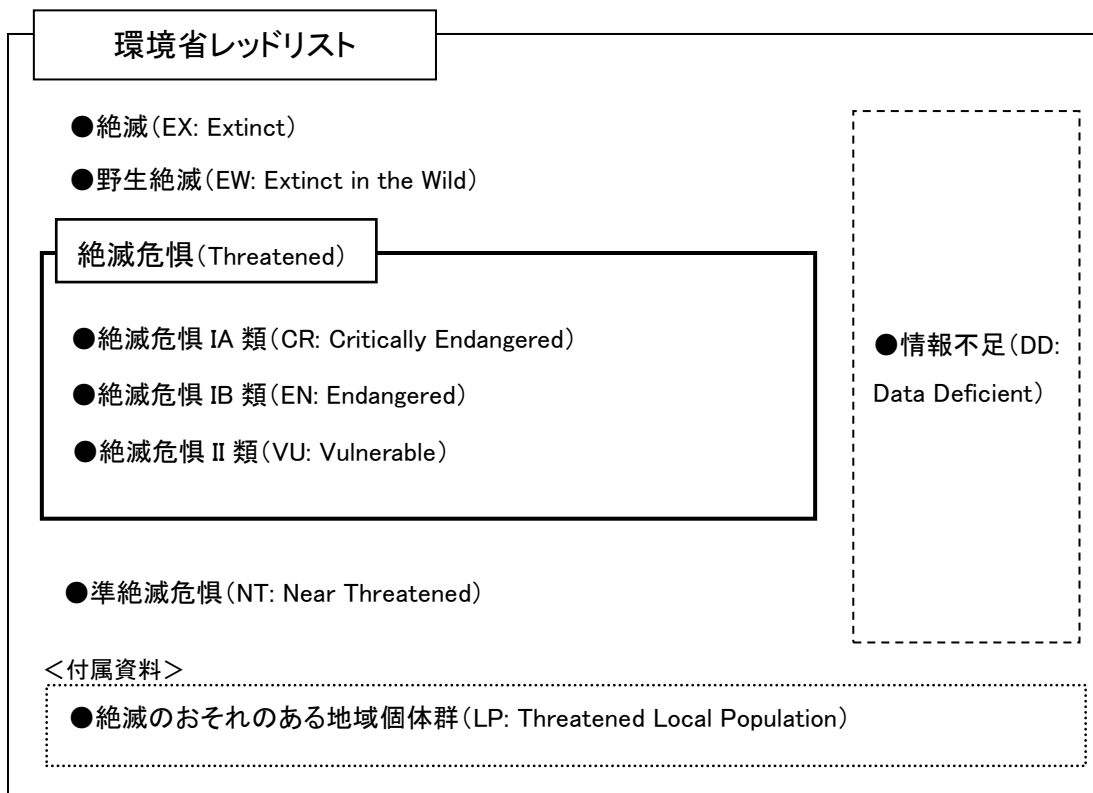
環境省レッドリスト

●絶滅(EX: Extinct)

●野生絶滅(EW: Extinct in the Wild)

絶滅危惧(Threatened)

●絶滅危惧 IA 類(CR: Critically Endangered)

●絶滅危惧 IB 類(EN: Endangered)

●絶滅危惧 II 類(VU: Vulnerable)

●情報不足(DD: Data Deficient)

●準絶滅危惧(NT: Near Threatened)

<付属資料>

●絶滅のおそれのある地域個体群(LP: Threatened Local Population)